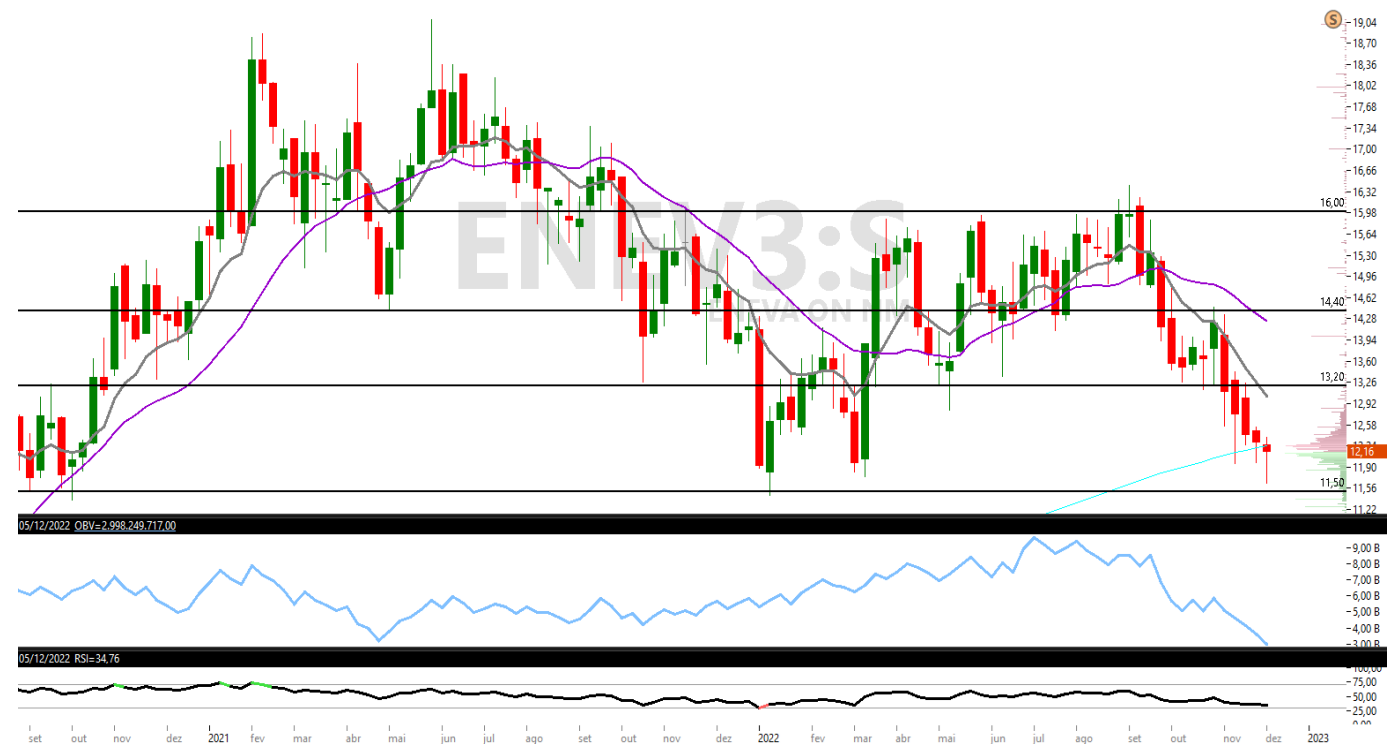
S

19,04
18,70
18,36
18,02
17,68
17,34
17,00
16,66
16,32
15,98
15,64
15,30
14,96
14,62
14,28
13,94
13,60
13,26
12,92
12,58
12,16
11,90
11,56
11,22

16,00
14,40
13,20
11,50

ENEV3:S
ENEVA ON NM

05/12/2022 OBV=2.998.249.717,00

9,00 B
8,00 B
7,00 B
6,00 B
5,00 B
4,00 B
3,00 B

05/12/2022 RSI=34,76

100,00
75,00
50,00
25,00

set out nov dez 2021 fev mar abr mai jun jul ago set out nov dez 2022 fev mar abr mai jun jul ago set out nov dez 2023